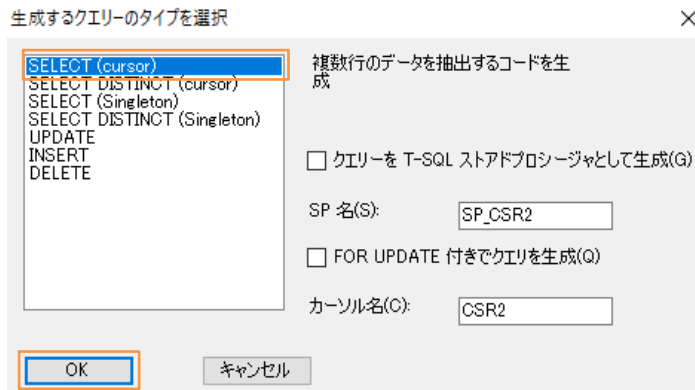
生成するクエリーのタイプを選択

×

SELECT (cursor)
SELECT DISTINCT (cursor)
SELECT (Singleton)
SELECT DISTINCT (Singleton)
UPDATE
INSERT
DELETE

複数行のデータを抽出するコードを生成

☐ クエリーを T-SQL ストアドプロシージャとして生成(G)

SP 名(S):

SP_CSR2

☐ FOR UPDATE 付きでクエリを生成(Q)

カーソル名(C):

CSR2

OK

キャンセル